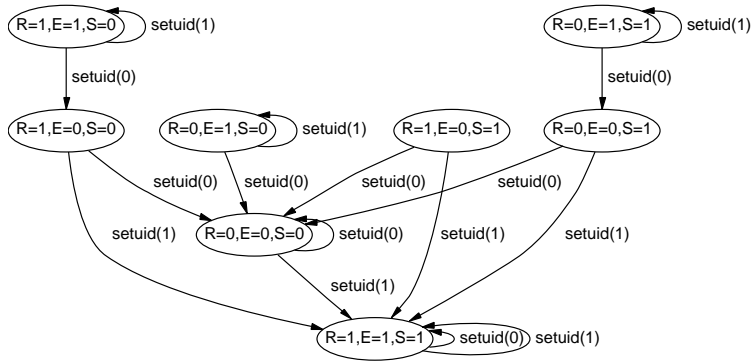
R=1,E=1,S=0 setuid(1)

R=0,E=1,S=1 setuid(1)

setuid(0)

setuid(0)

R=1,E=0,S=0

R=0,E=1,S=0 setuid(1)

R=1,E=0,S=1

R=0,E=0,S=1

setuid(0)

setuid(0)

setuid(0)

setuid(0)

setuid(1)

R=0,E=0,S=0 setuid(0)

setuid(1)

setuid(1)

setuid(1)

R=1,E=1,S=1 setuid(0) setuid(1)